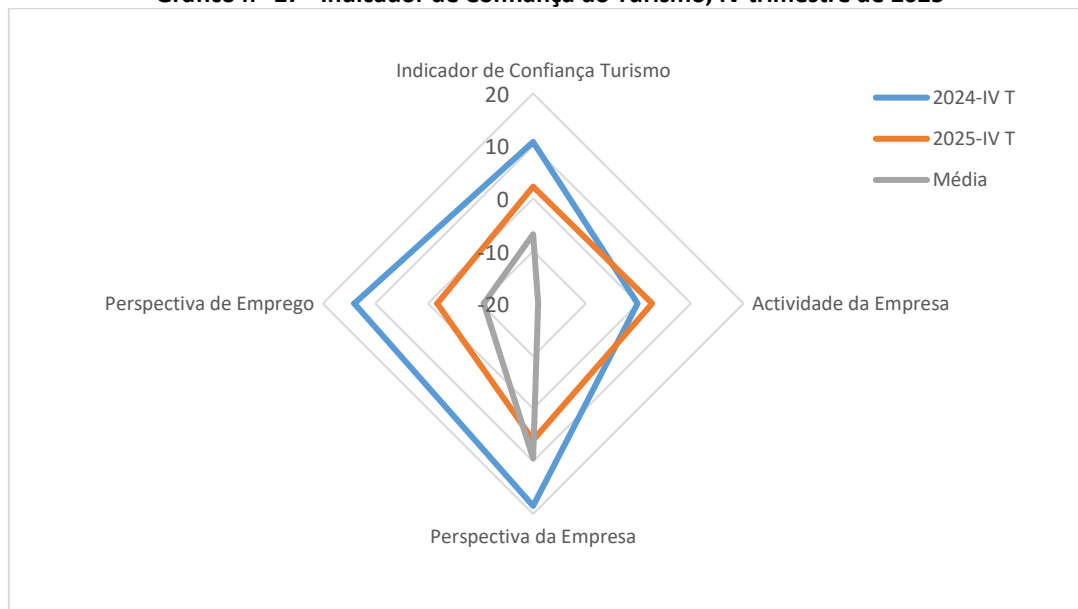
Gráfico n° 27 – Indicador de Confiança do Turismo, IV trimestre de 2025

Indicador de Confiança Turismo

20
10
0
-10
-20

Perspectiva de Emprego

Actividade da Empresa

Perspectiva da Empresa

2024-IV T
2025-IV T
Média